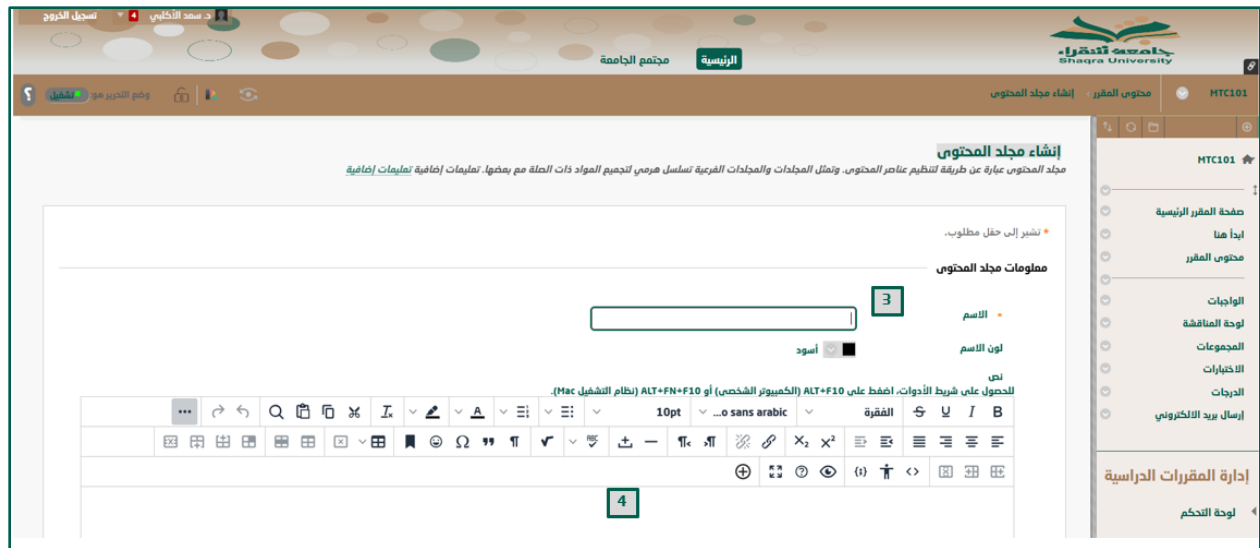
د. سعد الأكلبي 4 تسجيل الخروج

جامعة شقراء Shaqra University

الرئيسية مجتمع الجامعة

MTC101 محتوى المقرر إنشاء مجلد المحتوى

وضع التحرير هو: تشغيل

MTC101

صفحة المقرر الرئيسية
ابدأ هنا
محتوى المقرر
الواجبات
لوحة المناقشة
المجموعات
الاختبارات
الدرجات
إرسال بريد الالكتروني

إدارة المقررات الدراسية

لوحة التحكم

إنشاء مجلد المحتوى

مجلد المحتوى عبارة عن طريقة لتنظيم عناصر المحتوى. وتمثل المجلدات والمجلدات الفرعية تسلسل هرمي لتجميع المواد ذات الصلة مع بعضها. تعليمات إضافية تعليمات إضافية

* تشير إلى حقل مطلوب.

معلومات مجلد المحتوى

3

* الاسم

لون الاسم أسود

نص

للحصول على شريط الأدوات، اضغط على ALT+F10 (الكمبيوتر الشخصي) أو ALT+FN+F10 (نظام التشغيل Mac).

B I U S الفقرة ...o sans arabic 10pt

4